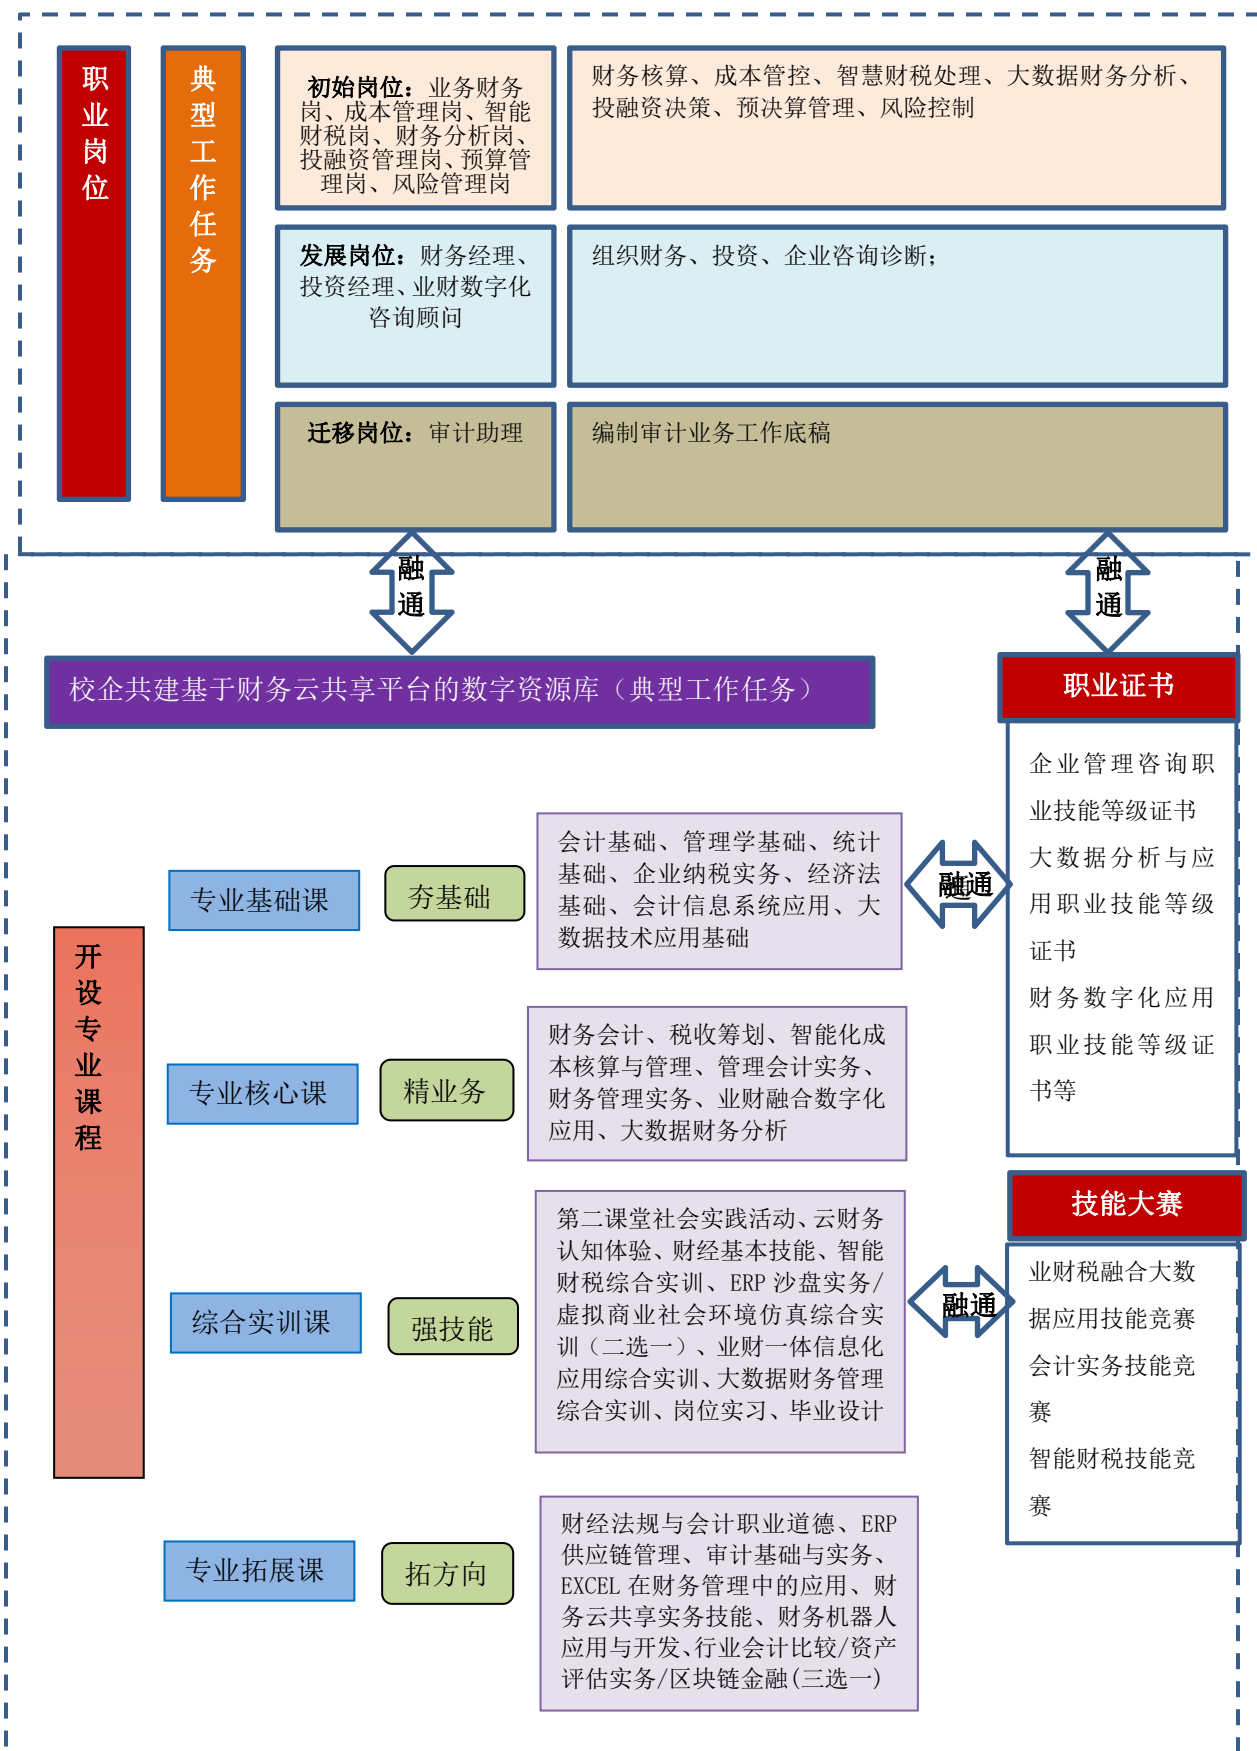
职业岗位

典型工作任务

初始岗位：业务财务岗、成本管理岗、智能财税岗、财务分析岗、投融资管理岗、预算管理岗、风险管理岗

财务核算、成本管控、智慧财税处理、大数据财务分析、投融资决策、预决算管理、风险控制

发展岗位：财务经理、投资经理、业财数字化咨询顾问

组织财务、投资、企业咨询诊断；

迁移岗位：审计助理

编制审计业务工作底稿

融通

融通

校企共建基于财务云共享平台的数字资源库（典型工作任务）

职业证书

企业管理咨询职业技能等级证书
大数据分析与应用职业技能等级证书
财务数字化应用职业技能等级证书等

开设专业课程

专业基础课

夯基础

会计基础、管理学基础、统计基础、企业纳税实务、经济法基础、会计信息系统应用、大数据技术应用基础

融通

专业核心课

精业务

财务会计、税收筹划、智能化成本核算与管理、管理会计实务、财务管理实务、业财融合数字化应用、大数据财务分析

技能大赛

综合实训课

强技能

第二课堂社会实践活动、云财务认知体验、财经基本技能、智能财税综合实训、ERP 沙盘实务/虚拟商业社会环境仿真综合实训（二选一）、业财一体信息化应用综合实训、大数据财务管理综合实训、岗位实习、毕业设计

融通

业财税融合大数据应用技能竞赛
会计实务技能竞赛
智能财税技能竞赛

专业拓展课

拓方向

财经法规与会计职业道德、ERP 供应链管理、审计基础与实务、EXCEL 在财务管理中的应用、财务云共享实务技能、财务机器人应用与开发、行业会计比较/资产评估实务/区块链金融（三选一）